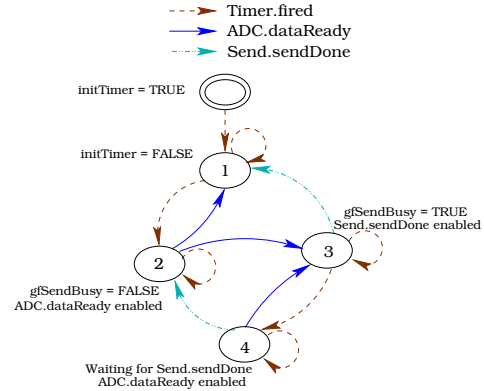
Timer.fired
ADC.dataReady
Send.sendDone

initTimer = TRUE

initTimer = FALSE

1

gfSendBusy = TRUE
Send.sendDone enabled

2

3

gfSendBusy = FALSE
ADC.dataReady enabled

4

Waiting for Send.sendDone
ADC.dataReady enabled